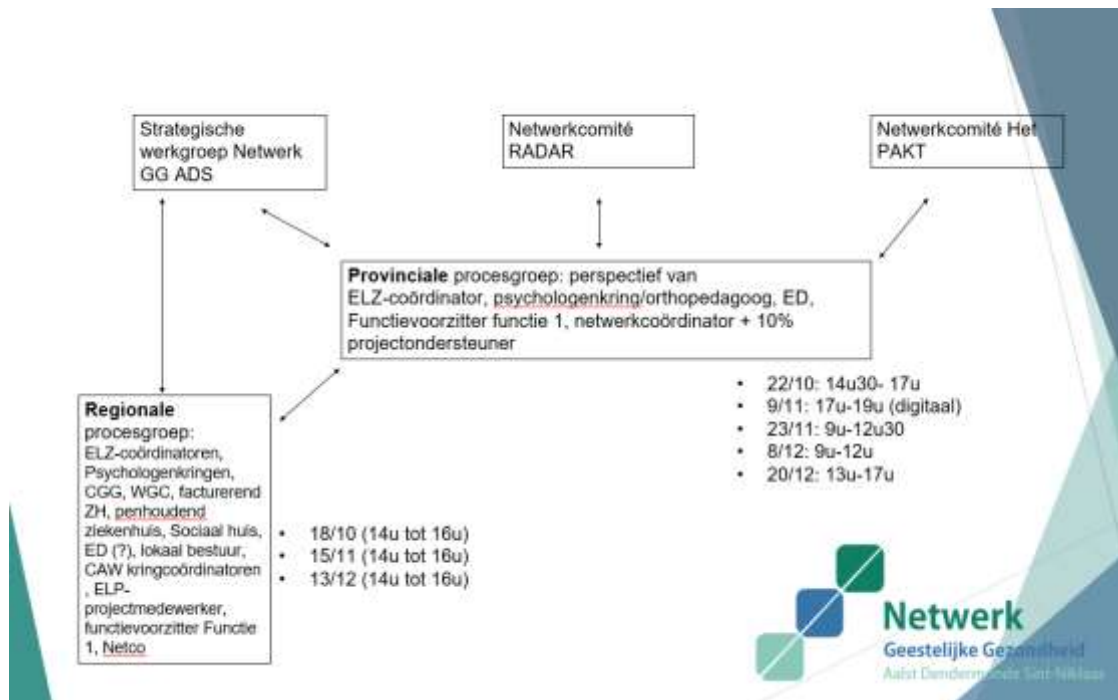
Strategische werkgroep Netwerk GG ADS

Netwerkcomité RADAR

Netwerkcomité Het PAKT

**Provinciale** procesgroep: perspectief van ELZ-coördinator, psychologenkring/orthopedagoog, ED, Functievoorzitter functie 1, netwerkcoördinator + 10% projectondersteuner

- 22/10: 14u30- 17u
- 9/11: 17u-19u (digitaal)
- 23/11: 9u-12u30
- 8/12: 9u-12u
- 20/12: 13u-17u

**Regionale** procesgroep: ELZ-coördinatoren, Psychologenkringen, CGG, WGC, facturerend ZH, penhoudend ziekenhuis, Sociaal huis, ED (?), lokaal bestuur, CAW kringcoördinatoren , ELP-projectmedewerker, functievoorzitter Functie 1, Netco

- 18/10 (14u tot 16u)
- 15/11 (14u tot 16u)
- 13/12 (14u tot 16u)

Netwerk
Geestelijke Gezondheid
Aalst Dendermonde Sint-Niklaas